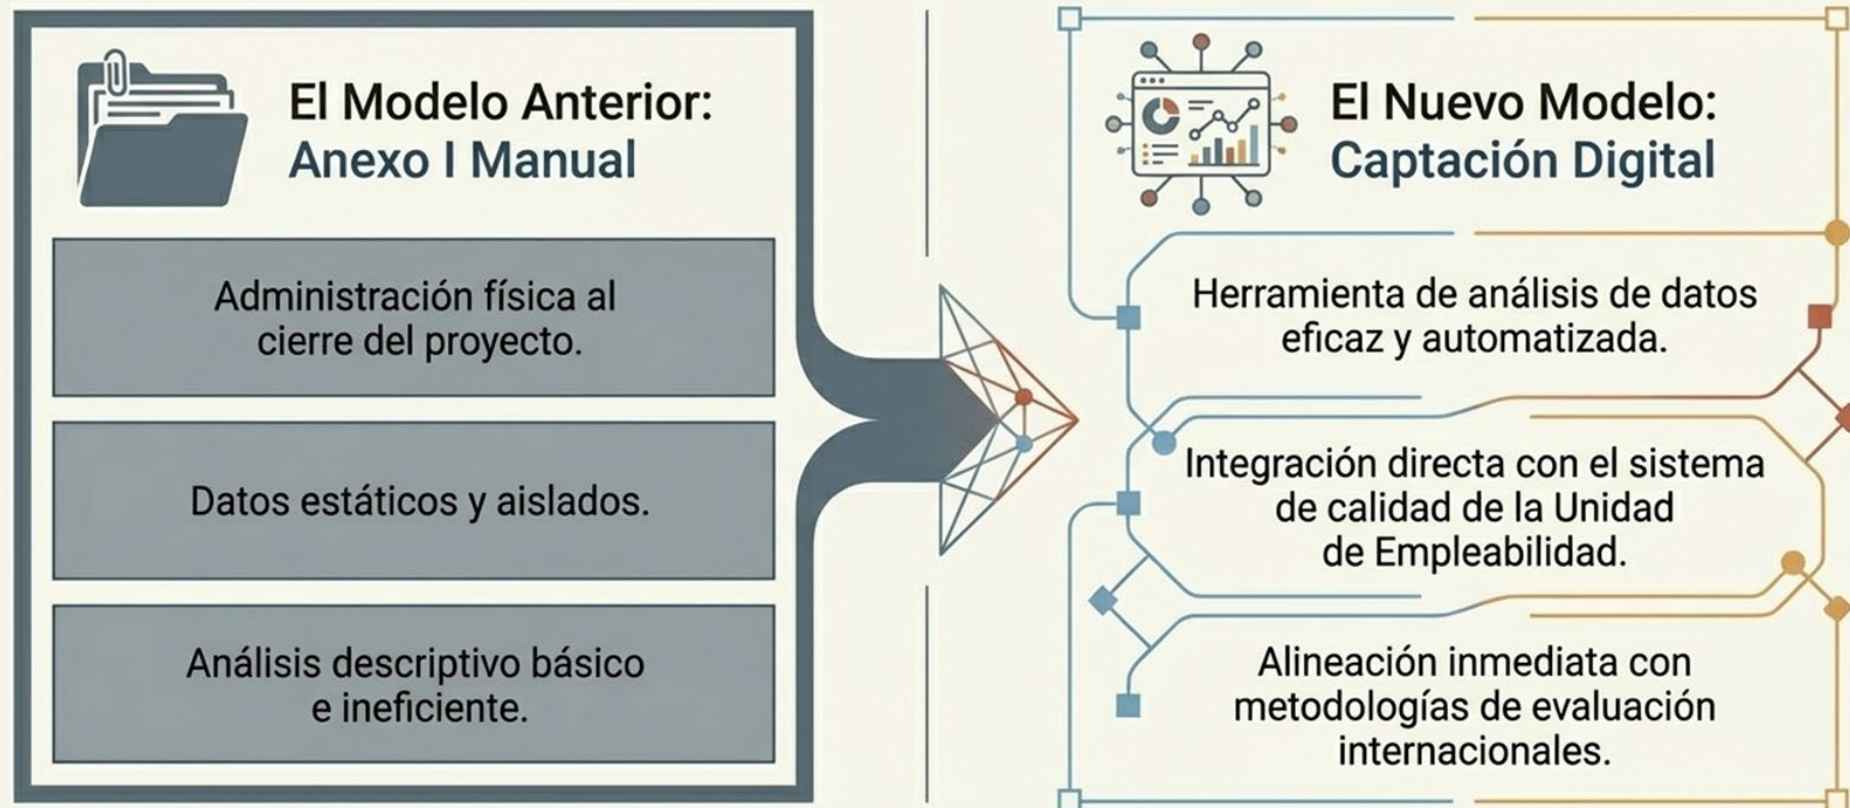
El Modelo Anterior:
Anexo I Manual

Administración física al cierre del proyecto.

Datos estáticos y aislados.

Análisis descriptivo básico e ineficiente.

El Nuevo Modelo:
Captación Digital

Herramienta de análisis de datos eficaz y automatizada.

Integración directa con el sistema de calidad de la Unidad de Empleabilidad.

Alineación inmediata con metodologías de evaluación internacionales.